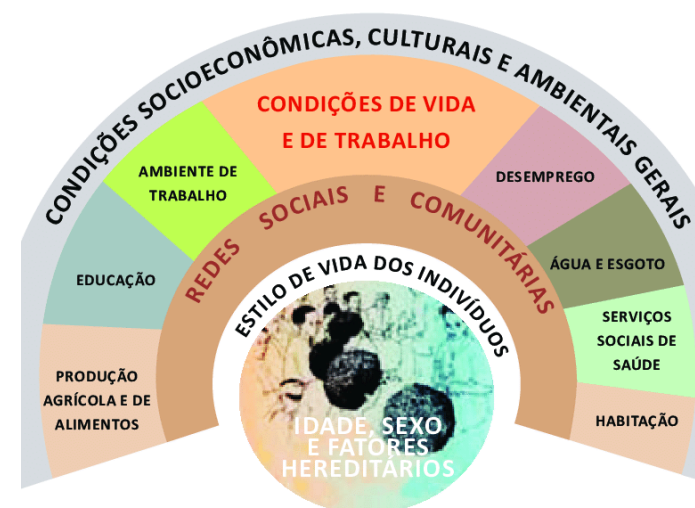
CONDIÇÕES SOCIOECONÔMICAS, CULTURAIS E AMBIENTAIS GERAIS

CONDIÇÕES DE VIDA E DE TRABALHO

AMBIENTE DE TRABALHO

DESEMPREGO

EDUCAÇÃO

ÁGUA E ESGOTO

PRODUÇÃO AGRÍCOLA E DE ALIMENTOS

SERVIÇOS SOCIAIS DE SAÚDE

HABITAÇÃO

REDES SOCIAIS E COMUNITÁRIAS

ESTILO DE VIDA DOS INDIVÍDUOS

IDADE, SEXO E FATORES HEREDITÁRIOS